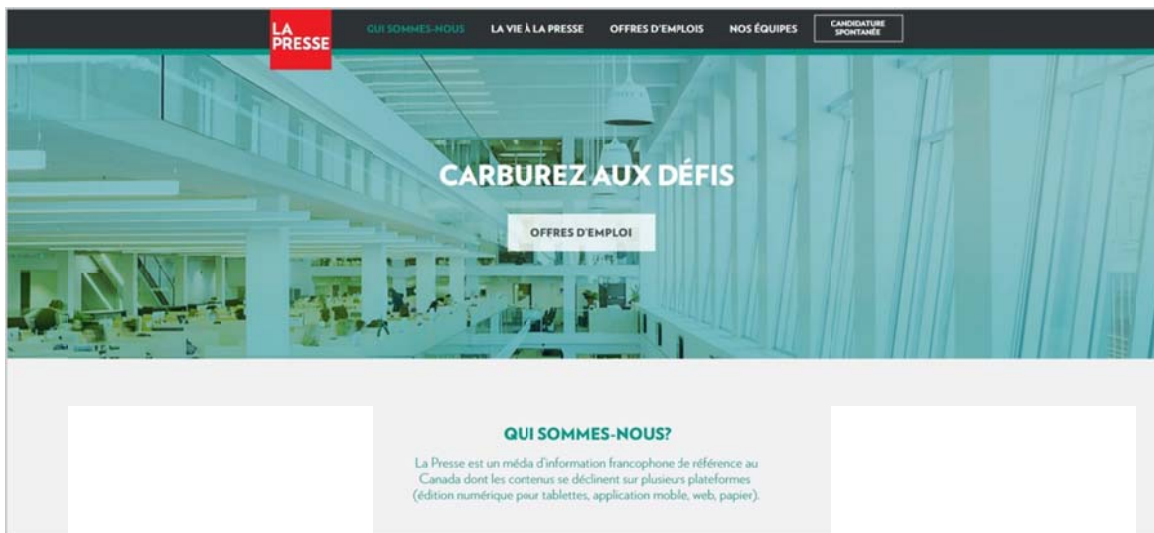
LA PRESSE

QUI SOMMES-NOUS LA VIE À LA PRESSE OFFRES D'EMPLOIS NOS ÉQUIPES CANDIDATURE SPONTANÉE

CARBUREZ AUX DÉFIS

OFFRES D'EMPLOI

QUI SOMMES-NOUS?

La Presse est un méda d'information francophone de référence au Canada dont les contenus se déclinent sur plusieurs plateformes (édition numérique pour tablettes, application mobile, web, papier).